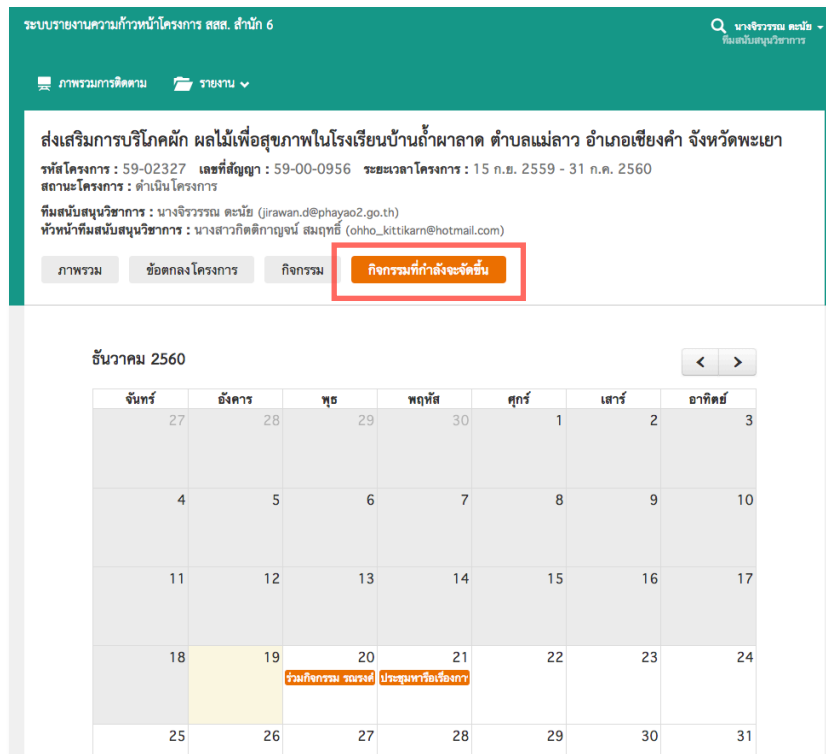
ระบบรายงานความก้าวหน้าโครงการ สสส. สำนัก 6

นางจิรวรรณ ตะนัย
ทีมสนับสนุนวิชาการ

ภาพรวมการติดตาม รายงาน

ส่งเสริมการบริโภคผัก ผลไม้เพื่อสุขภาพในโรงเรียนบ้านถ้ำผาลาด ตำบลแม่ลาว อำเภอเชียงคำ จังหวัดพะเยา

รหัสโครงการ : 59-02327 เลขที่สัญญา : 59-00-0956 ระยะเวลาโครงการ : 15 ก.ย. 2559 - 31 ก.ค. 2560
สถานะโครงการ : ดำเนินโครงการ

ทีมสนับสนุนวิชาการ : นางจิรวรรณ ตะนัย (jirawan.d@phayao2.go.th)
หัวหน้าทีมสนับสนุนวิชาการ : นางสาวกิตติกาญจน์ สมฤทธิ์ (ohho_kittikarn@hotmail.com)

ภาพรวม ข้อตกลงโครงการ กิจกรรม กิจกรรมที่กำลังจะจัดขึ้น

ธันวาคม 2560

| จันทร์ | อังคาร | พุธ | พฤหัส | ศุกร์ | เสาร์ | อาทิตย์ |
|---|---|---|---|---|---|---|
| 27 | 28 | 29 | 30 | 1 | 2 | 3 |
| 4 | 5 | 6 | 7 | 8 | 9 | 10 |
| 11 | 12 | 13 | 14 | 15 | 16 | 17 |
| 18 | 19 | 20 ร่วมกิจกรรม รณรงค์ | 21 ประชุมหารือเรื่องกา | 22 | 23 | 24 |
| 25 | 26 | 27 | 28 | 29 | 30 | 31 |